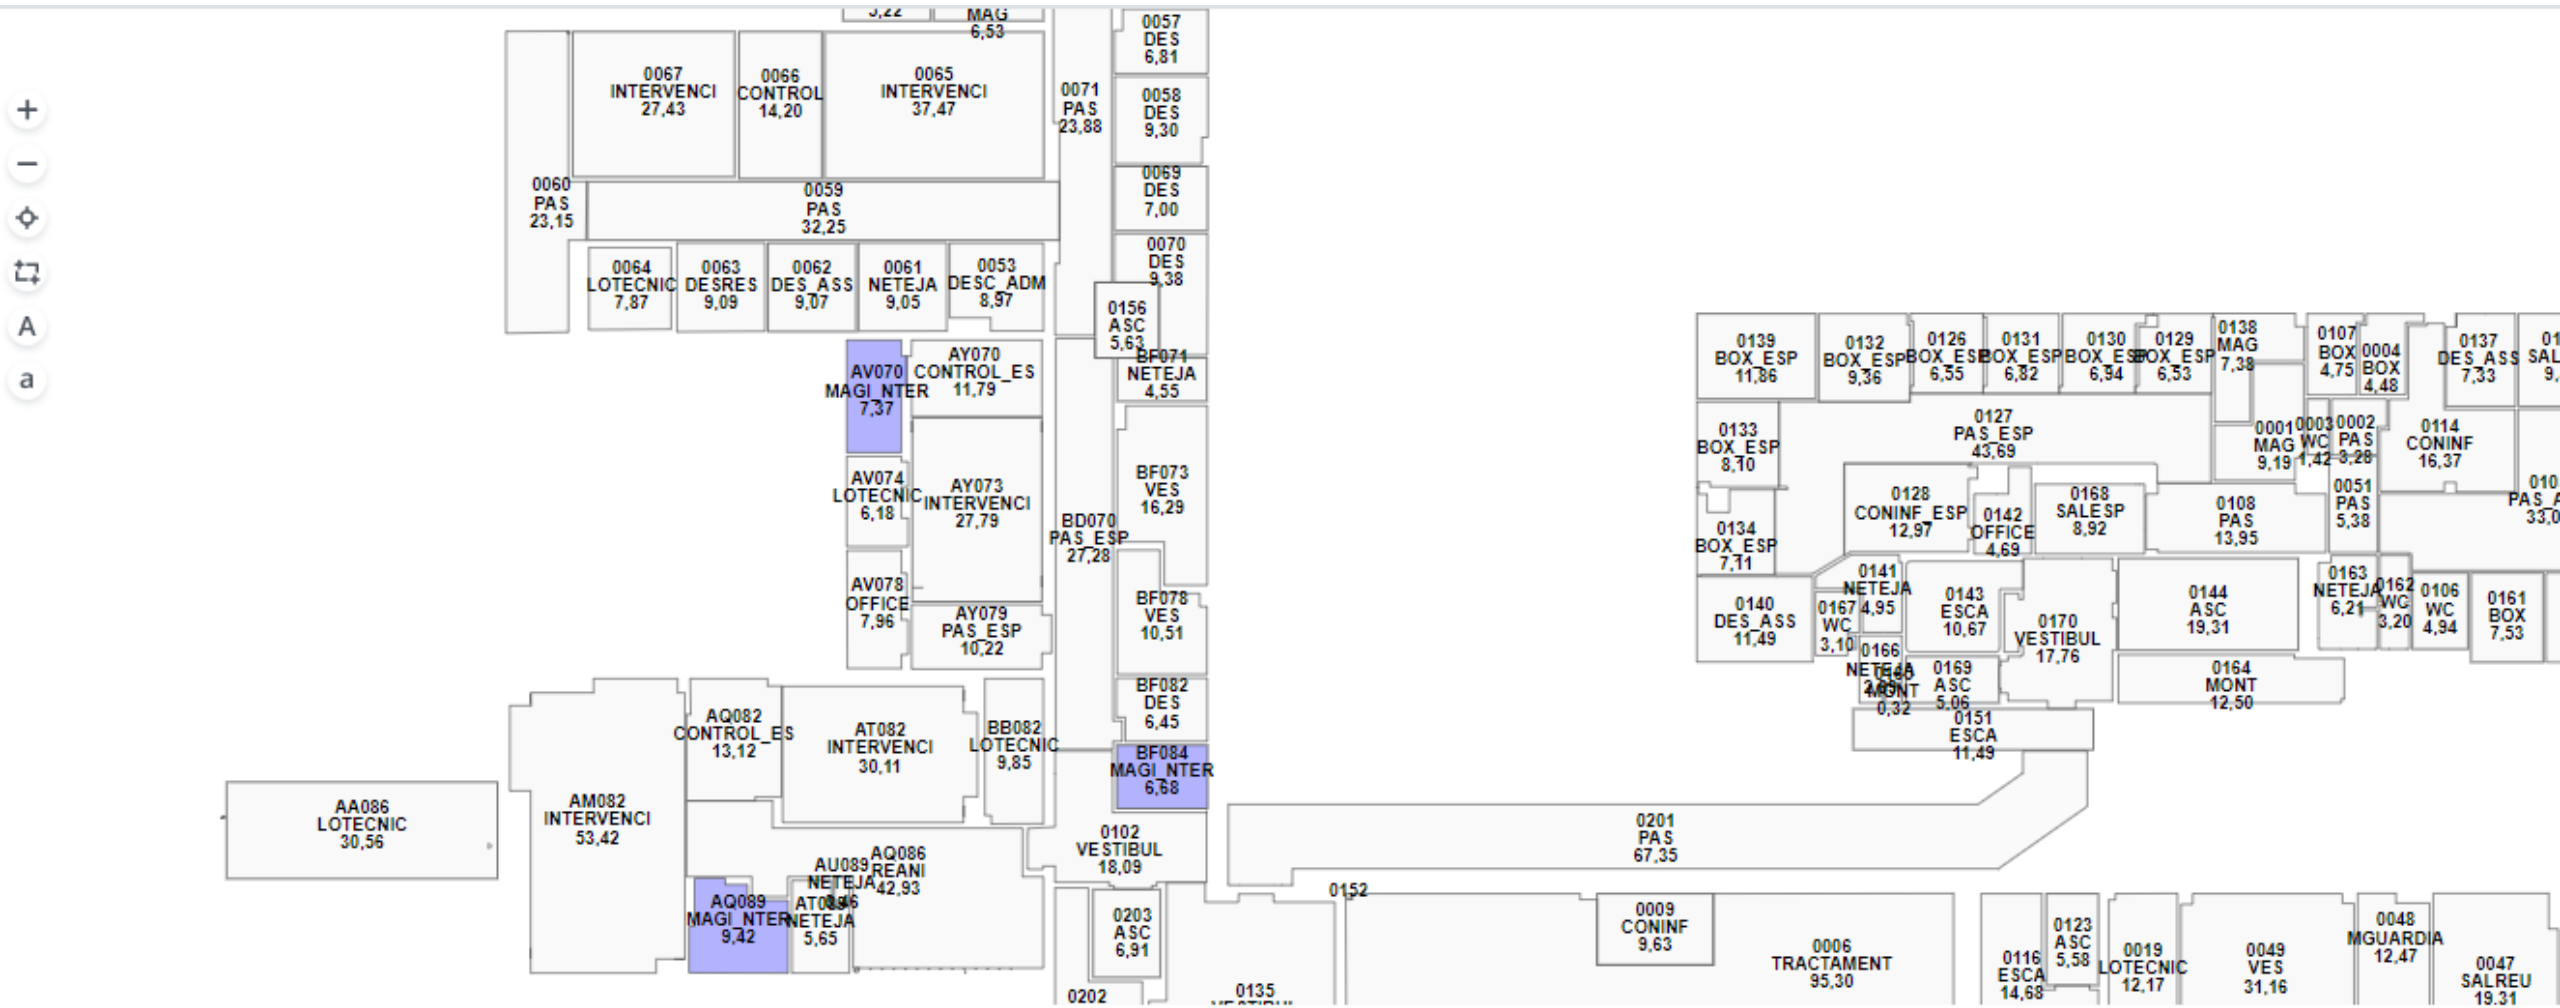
+
−
A
a

5,22
MAG
6,53

0057
DES
6,81

0067
INTERVENCI
27,43

0066
CONTROL
14,20

0065
INTERVENCI
37,47

0071
PAS
23,88

0058
DES
9,30

0069
DES
7,00

0060
PAS
23,15

0059
PAS
32,25

0070
DES
9,38

0064
LOTECNIC
7,87

0063
DESRES
9,09

0062
DES_ASS
9,07

0061
NETEJA
9,05

0053
DESC_ADM
8,97

0156
ASC
5,63

BF071
NETEJA
4,55

AV070
MAGI_NTER
7,37

AY070
CONTROL_ES
11,79

AV074
LOTECNIC
6,18

AY073
INTERVENCI
27,79

BF073
VES
16,29

BD070
PAS_ESP
27,28

AV078
OFFICE
7,96

AY079
PAS_ESP
10,22

BF078
VES
10,51

BF082
DES
6,45

AQ082
CONTROL_ES
13,12

AT082
INTERVENCI
30,11

BB082
LOTECNIC
9,85

BF084
MAGI_NTER
6,68

AA086
LOTECNIC
30,56

AM082
INTERVENCI
53,42

AU089
NETEJA
3,46

AQ086
REANI
42,93

0102
VESTIBUL
18,09

AQ089
MAGI_NTER
9,42

AT086
NETEJA
5,65

0203
ASC
6,91

0152

0202

0135

0139
BOX_ESP
11,86

0132
BOX_ESP
9,36

0126
BOX_ESP
6,55

0131
BOX_ESP
6,82

0130
BOX_ESP
6,94

0129
BOX_ESP
6,53

0138
MAG
7,38

0107
BOX
4,75

0004
BOX
4,48

0137
DES_ASS
7,33

01
SAL
9,

0133
BOX_ESP
8,10

0127
PAS_ESP
43,69

0001
MAG
9,19

0003
WC
1,42

0002
PAS
3,28

0114
CONINF
16,37

0134
BOX_ESP
7,11

0128
CONINF_ESP
12,97

0142
OFFICE
4,69

0168
SALESP
8,92

0108
PAS
13,95

0051
PAS
5,38

010
PAS_
33,0

0140
DES_ASS
11,49

0141
NETEJA
4,95

0167
WC
3,10

0143
ESCA
10,67

0170
VESTIBUL
17,76

0144
ASC
19,31

0163
NETEJA
6,21

0162
WC
3,20

0106
WC
4,94

0161
BOX
7,53

0166
NETEJA
2,38

0165
MONT
0,32

0169
ASC
5,06

0164
MONT
12,50

0151
ESCA
11,49

0201
PAS
67,35

0009
CONINF
9,63

0006
TRACTAMENT
95,30

0116
ESCA
14,68

0123
ASC
5,58

0019
LOTECNIC
12,17

0049
VES
31,16

0048
MGUARDIA
12,47

0047
SALREU
19,31